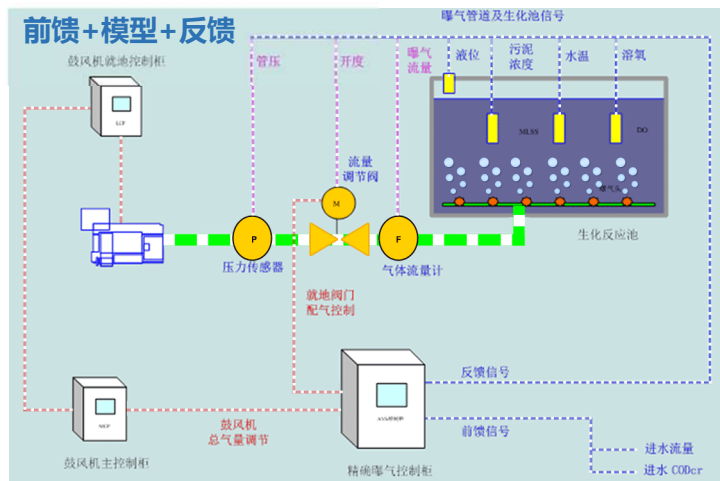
前馈+模型+反馈

曝气管道及生化池信号

鼓风机就地控制柜

LCP

管压

开度

曝气流量

液位

污泥浓度

水温

溶氧

MLSS

DO

流量调节阀

M

P

F

压力传感器

气体流量计

生化反应池

就地阀门配气控制

反馈信号

MCP

鼓风机总气量调节

前馈信号

进水流量

进水 CODcr

鼓风机主控制柜

精确曝气控制柜